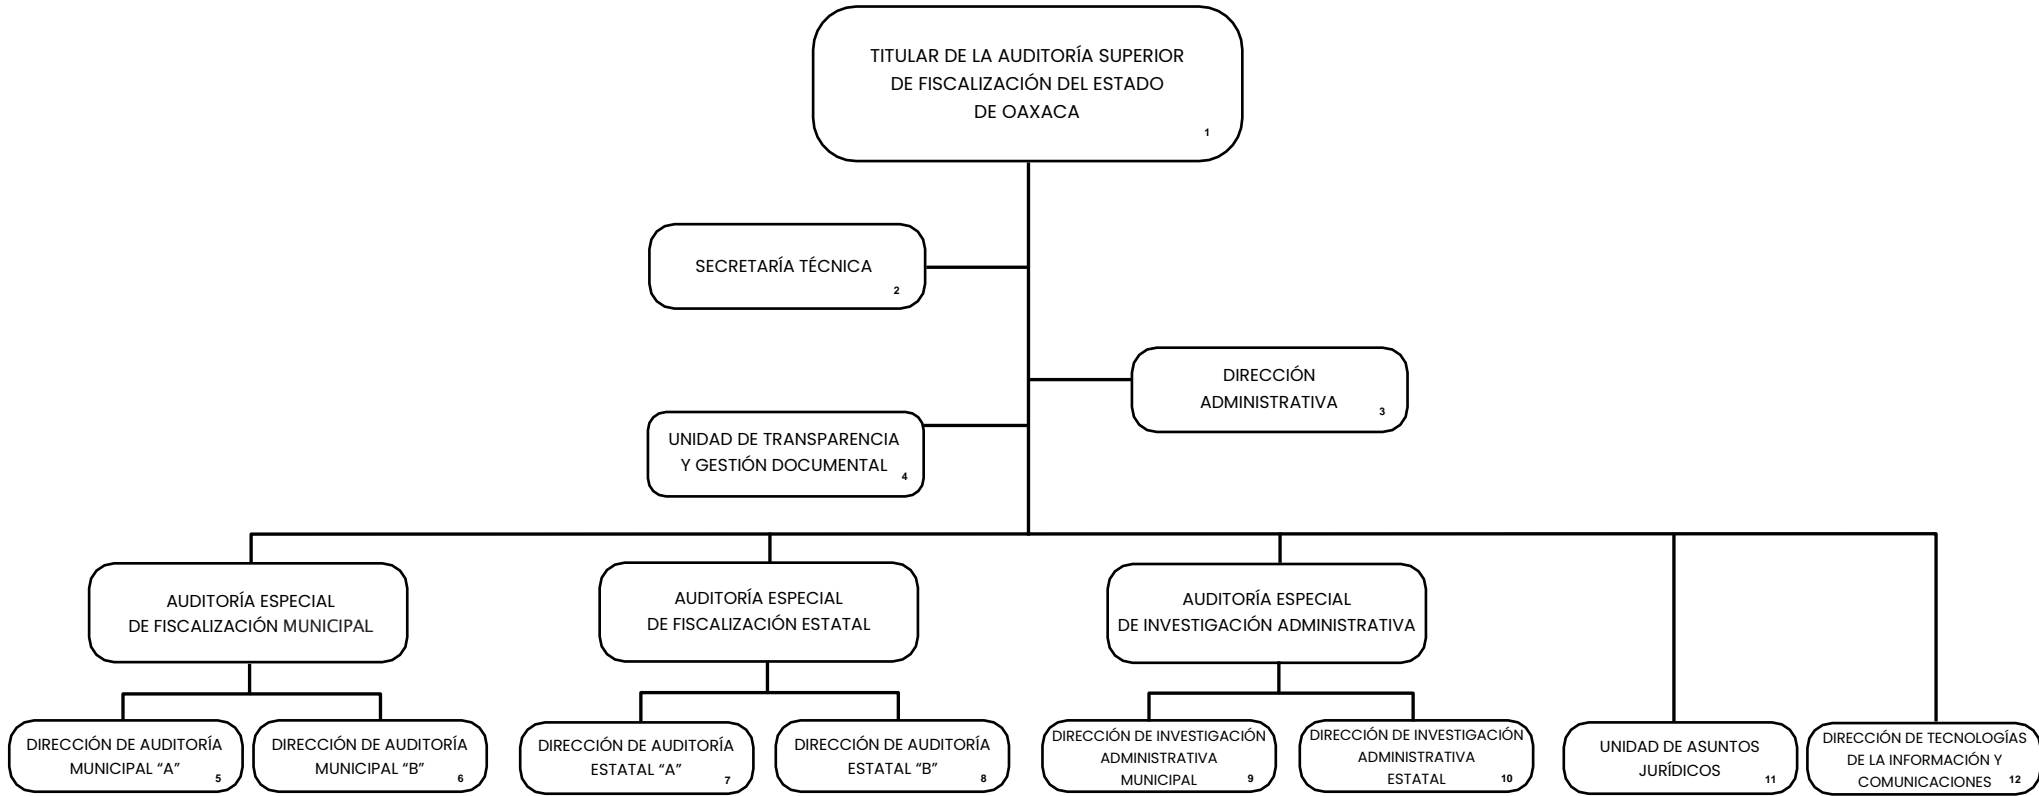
TITULAR DE LA AUDITORÍA SUPERIOR DE FISCALIZACIÓN DEL ESTADO DE OAXACA 1

SECRETARÍA TÉCNICA 2

DIRECCIÓN ADMINISTRATIVA 3

UNIDAD DE TRANSPARENCIA Y GESTIÓN DOCUMENTAL 4

AUDITORÍA ESPECIAL DE FISCALIZACIÓN MUNICIPAL

AUDITORÍA ESPECIAL DE FISCALIZACIÓN ESTATAL

AUDITORÍA ESPECIAL DE INVESTIGACIÓN ADMINISTRATIVA

DIRECCIÓN DE AUDITORÍA MUNICIPAL "A" 5

DIRECCIÓN DE AUDITORÍA MUNICIPAL "B" 6

DIRECCIÓN DE AUDITORÍA ESTATAL "A" 7

DIRECCIÓN DE AUDITORÍA ESTATAL "B" 8

DIRECCIÓN DE INVESTIGACIÓN ADMINISTRATIVA MUNICIPAL 9

DIRECCIÓN DE INVESTIGACIÓN ADMINISTRATIVA ESTATAL 10

UNIDAD DE ASUNTOS JURÍDICOS 11

DIRECCIÓN DE TECNOLOGÍAS DE LA INFORMACIÓN Y COMUNICACIONES 12